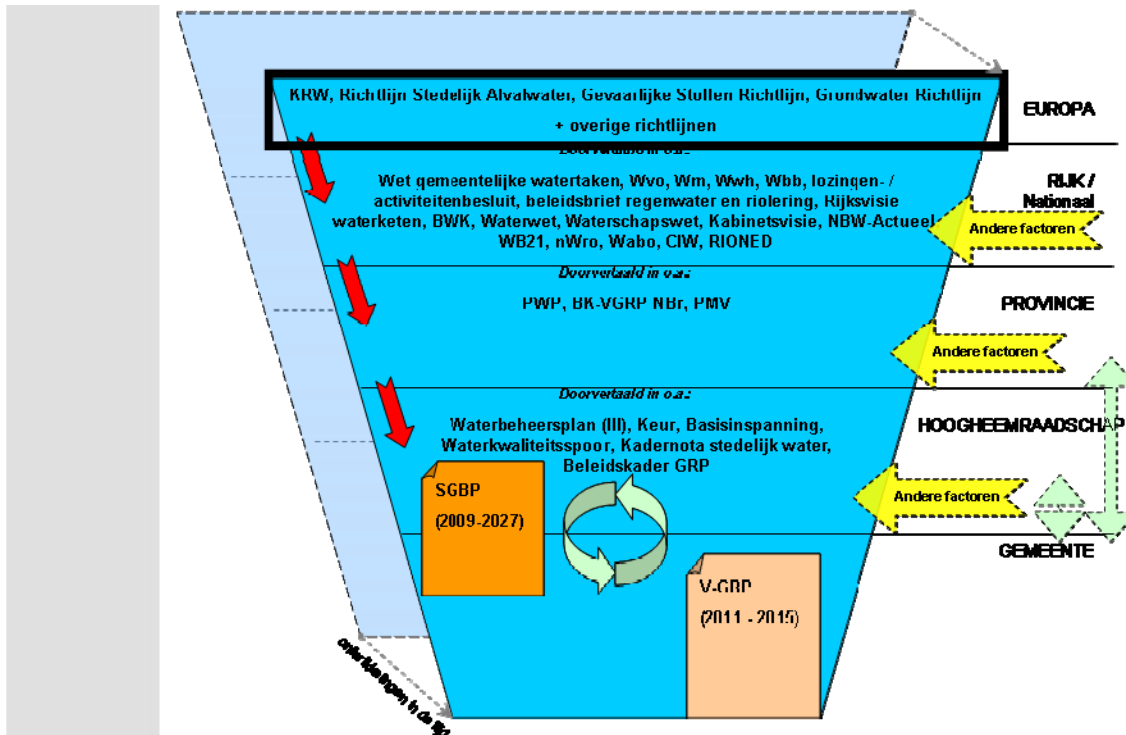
KRW, Richtlijn Stedelijk Afvalwater, Gevaarlijke Stoffen Richtlijn, Grondwater Richtlijn + overige richtlijnen

EUROPA

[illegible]

Wet gemeentelijke watertaken, Wvo, Wm, Wwh, Wbb, lozingen- / activiteitenbesluit, beleidsbrief regenwater en riolering, Rijksvisie waterketen, BWK, Waterwet, Waterschapswet, Kabinetsvisie, NBW-Actueel WB21, nWro, Wabo, CIW, RIONED

RIJK / Nationaal

Andere factoren

Doorvertaald in o.a.:

PWP, BK-VGRP NBr, PMV

PROVINCIE

Andere factoren

Doorvertaald in o.a.:

Waterbeheersplan (III), Keur, Basisinspanning, Waterkwaliteitsspoor, Kadernota stedelijk water, Beleidskader GRP

HOOGHEEMRAADSCHAP

Andere factoren

SGBP (2009-2027)

V-GRP (2011 - 2015)

GEMEENTE

ontwikkelingen in de tijd